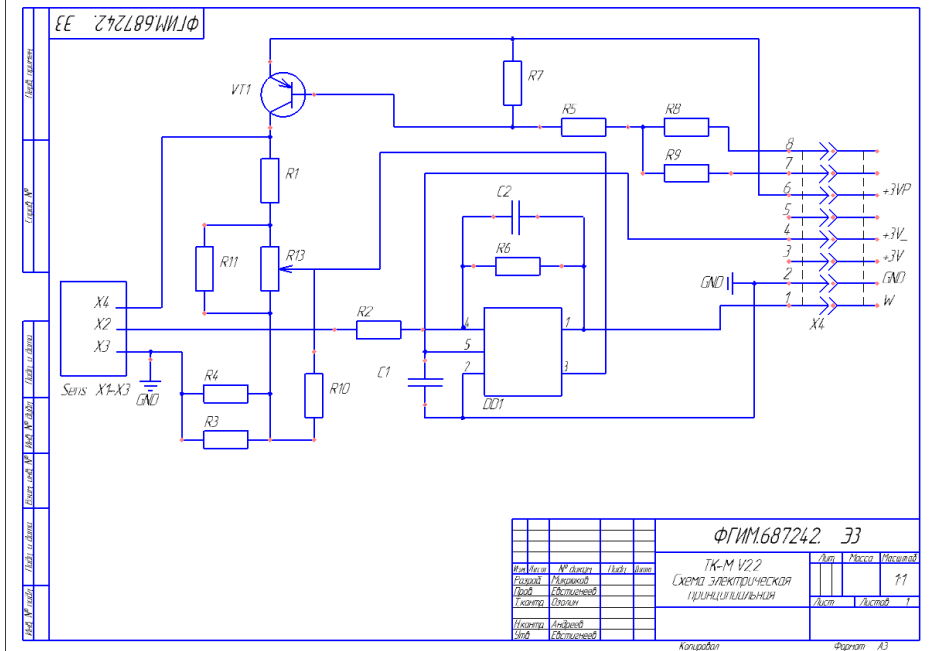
ФГИМ.687242. Э3

Перв. примен.

Справ. №

Подп. и дата

Инв. № дубл.

Взам. инв. №

Подп. и дата

Инв. № подл.

VT1

R7

R5

R8

R9

R1

R11

R13

C2

R6

8

7

6

5

4

3

2

1

+3VP

+3V_

+3V

GND

W

GND

X4

X4

X2

X3

Sens X1-X3

GND

R2

R4

R3

R10

C1

4

5

2

1

3

DD1

ФГИМ.687242. Э3

| Изм | Лист | № докум. | Подп. | Дата |
|---|---|---|---|---|
| Разраб. | Михайлов | | | |
| Пров. | Евстигнеев | | | |
| Т.контр. | Озолин | | | |
| | | | | |
| Н.контр. | Андреев | | | |
| Утв. | Евстигнеев | | | |

ТК-М V2.2
Схема электрическая принципиальная

| Лит. | Масса | Масштаб |
|---|---|---|
| | | 1:1 |

Лист | Листов 1

Копировал

Формат А3